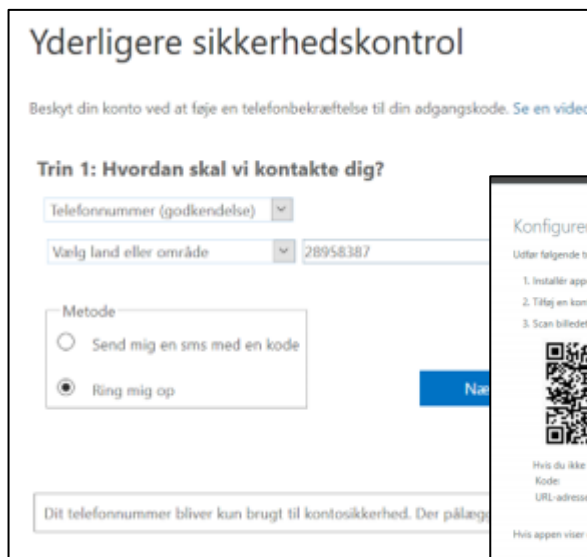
Yderligere sikkerhedskontrol

Beskyt din konto ved at føje en telefonbekræftelse til din adgangskode. Se en video

Trin 1: Hvordan skal vi kontakte dig?

Telefonnummer (godkendelse)

Vælg land eller område

28958387

Metode

Send mig en sms med en kode

Ring mig op

Næ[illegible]

Dit telefonnummer bliver kun brugt til kontosikkerhed. Der pålæg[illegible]

Konfigurer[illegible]

Udfør følgende t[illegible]

1. Installér app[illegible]

2. Tilføj en kon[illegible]

3. Scan billedet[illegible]

Hvis du ikke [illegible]

Kode:

URL-adresse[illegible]

Hvis appen viser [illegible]